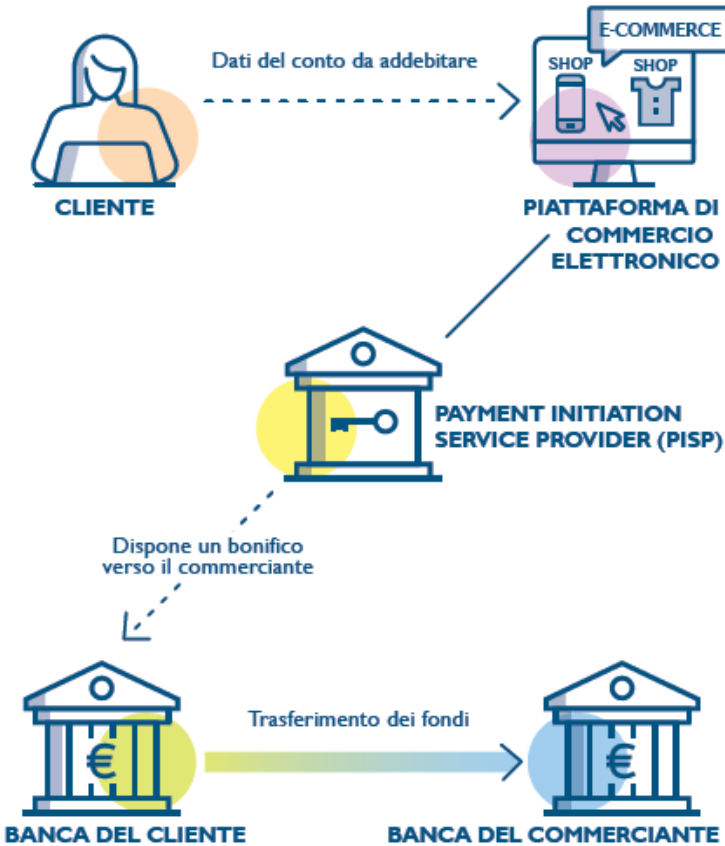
Dati del conto da addebitare

E-COMMERCE

SHOP

SHOP

CLIENTE

PIATTAFORMA DI COMMERCIO ELETTRONICO

PAYMENT INITIATION SERVICE PROVIDER (PISP)

Dispone un bonifico verso il commerciante

Trasferimento dei fondi

€

€

BANCA DEL CLIENTE

BANCA DEL COMMERCIANTE